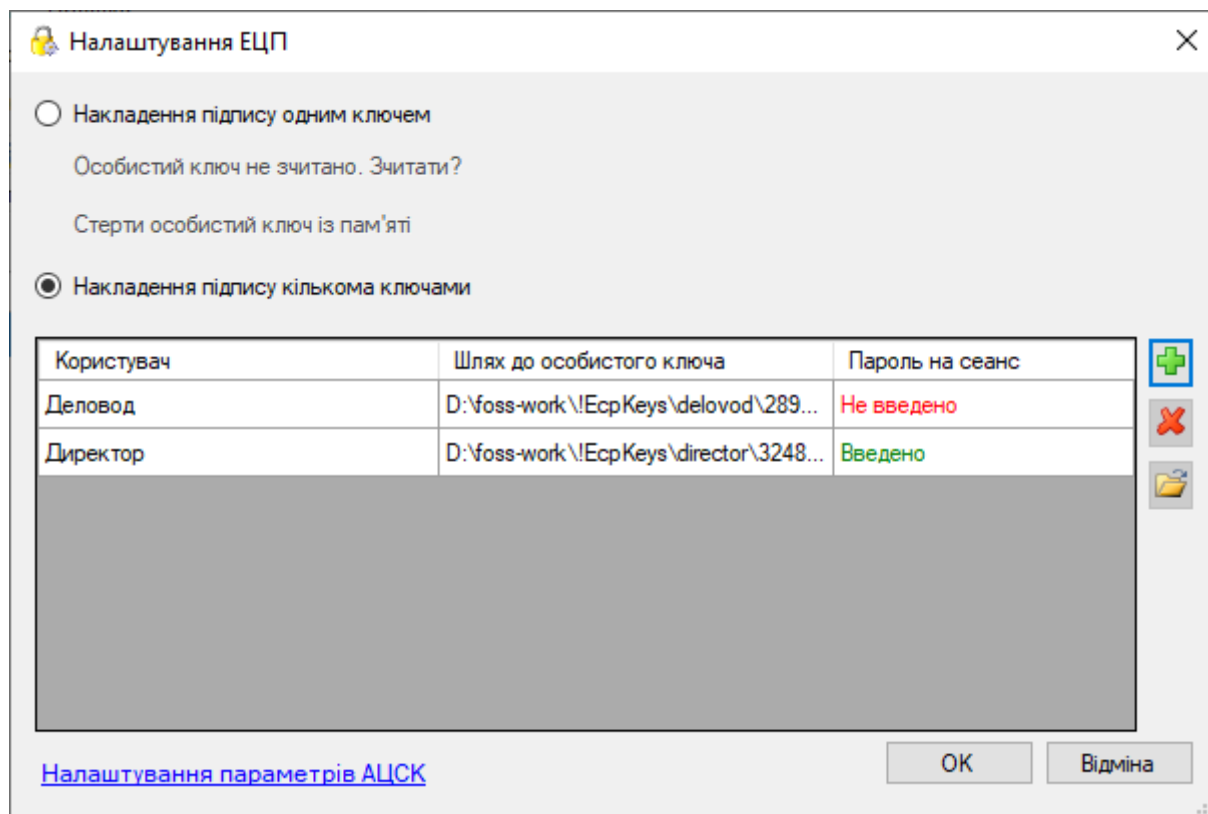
Налаштування ЕЦП

×

Накладення підпису одним ключем

Особистий ключ не зчитано. Зчитати?

Стерти особистий ключ із пам'яті

Накладення підпису кількома ключами

| Користувач | Шлях до особистого ключа | Пароль на сеанс |
|---|---|---|
| Деловод | D:\foss-work\!EcpKeys\delovod\289... | Не введено |
| Директор | D:\foss-work\!EcpKeys\director\3248... | Введено |

Налаштування параметрів АЦСК

OK

Відміна